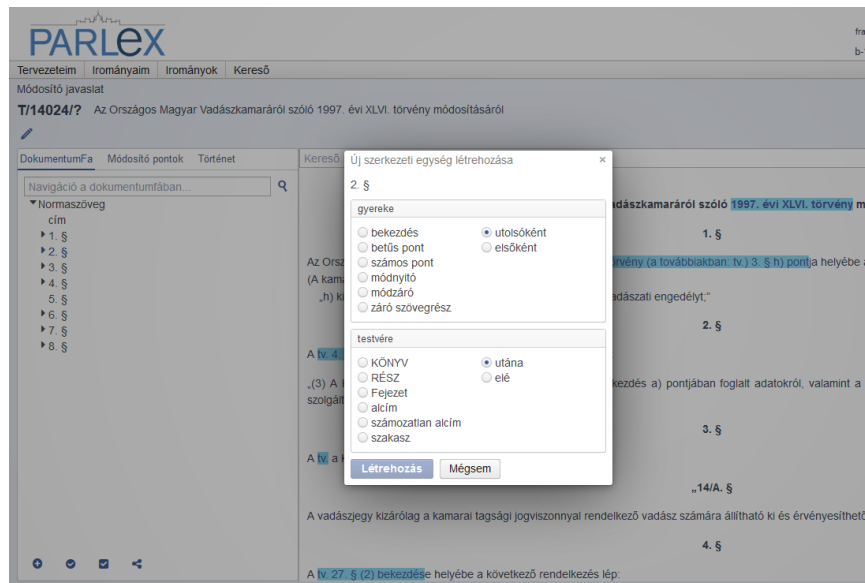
PARLEX

fra
b-

Tervezeteim | Irományaim | Irományok | Kereső

Módosító javaslat

T/14024/? Az Országos Magyar Vadászkamaráról szóló 1997. évi XLVI. törvény módosításáról

DokumentumFa | Módosító pontok | Történet

Navigáció a dokumentumfában...

▾Normaszöveg
cím
▸1. §
▸2. §
▸3. §
▸4. §
5. §
▸6. §
▸7. §
▸8. §

Kereső

vadászkamaráról szóló 1997. évi XLVI. törvény m

1. §

Az Orsz törvény (a továbbiakban: tv.) 3. § h) pontja helyébe a
(A kama
„h) ki vadászati engedélyt;"

2. §

A tv. 4.

„(3) A kezdés a) pontjában foglalt adatokról, valamint a
szolgált

3. §

A tv. a

„14/A. §

A vadászjegy kizárólag a kamarai tagsági jogviszonnyal rendelkező vadász számára állítható ki és érvényesíthető

4. §

A tv. 27. § (2) bekezdése helyébe a következő rendelkezés lép:

Új szerkezeti egység létrehozása ×

2. §

gyereke
bekezdés
betűs pont
számos pont
módnyitó
módzáró
záró szövegrész
utolsóként
elsőként

testvére
KÖNYV
RÉSZ
Fejezet
alcím
számozatlan alcím
szakasz
utána
elé

Létrehozás | Mégsem